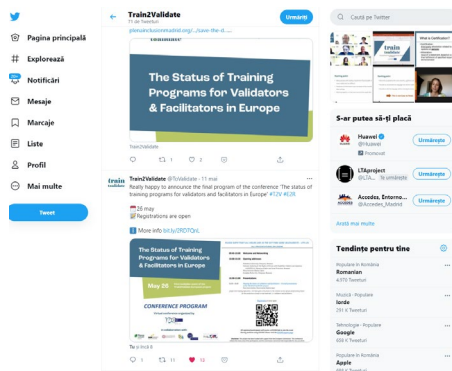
Pagina principală

Explorează

Notificări

Mesaje

Marcaje

Liste

Profil

Mai multe

Tweet

Train2Validate
71 de Tweeturi

Urmărești

plenainclusionmadrid.org/.../save-the-d...

The Status of Training Programs for Validators & Facilitators in Europe

Train2Validate

1 2

Train2Validate @Tr2Validate · 11 mai
Really happy to announce the final program of the conference 'The status of training programs for validators and facilitators in Europe' #T2V #E2R

26 May
Registrations are open

More info bit.ly/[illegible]

The Status of Training Programs for Validators & Facilitators in Europe

May 26

CONFERENCE PROGRAM

Tu și încă 8

1 11 16

Caută pe Twitter

train

S-ar putea să-ți placă

Huawei
@Huawei
Promovat
Urmărește

LTAproject
@LTA_... Te urmărește
Urmărește

Accedes, Entorno...
@Accedes_Madrid
Urmărește

Arată mai multe

Tendințe pentru tine

Populare în România
Romanian
4.975 Tweeturi

Muzică · Populare
Iarda
291 K Tweeturi

Tehnologie · Populare
Google
658 K Tweeturi

Populare în România
Apple
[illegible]